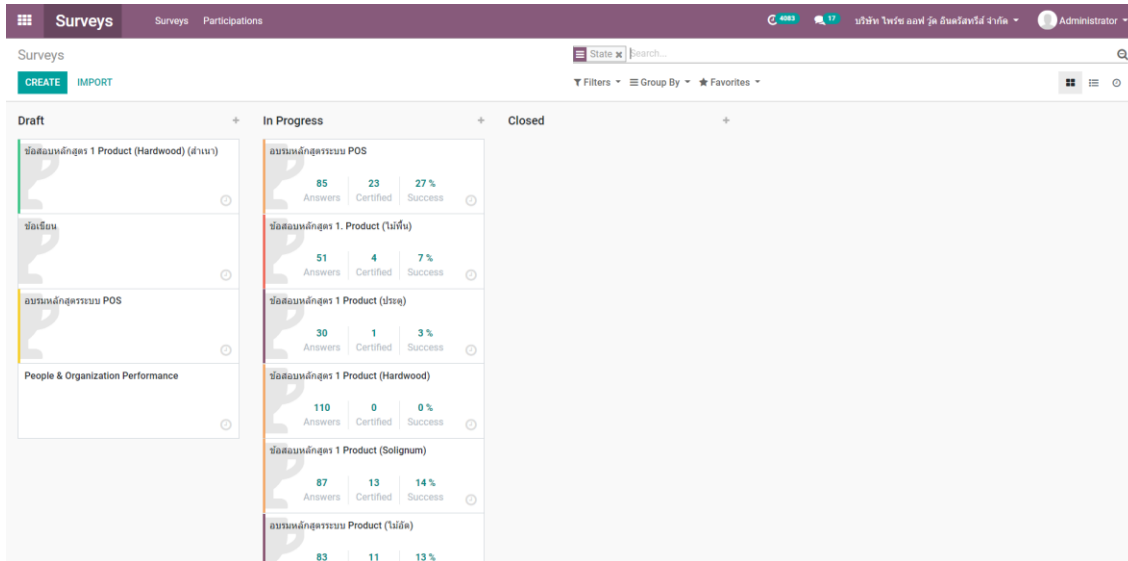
Surveys Surveys Participations 4083 17 บริษัท ไพร์ซ ออฟ วู้ด อินดรัสทรีส์ จำกัด Administrator

Surveys

State × Search...

CREATE IMPORT

Filters Group By Favorites

Draft

ข้อสอบหลักสูตร 1 Product (Hardwood) (สำเนา)

ข้อเขียน

อบรมหลักสูตรระบบ POS

People & Organization Performance

In Progress

อบรมหลักสูตรระบบ POS

85 Answers 23 Certified 27 % Success

ข้อสอบหลักสูตร 1. Product (ไม้พื้น)

51 Answers 4 Certified 7 % Success

ข้อสอบหลักสูตร 1 Product (ประตู)

30 Answers 1 Certified 3 % Success

ข้อสอบหลักสูตร 1 Product (Hardwood)

110 Answers 0 Certified 0 % Success

ข้อสอบหลักสูตร 1 Product (Solignum)

87 Answers 13 Certified 14 % Success

อบรมหลักสูตรระบบ Product (ไม้อัด)

83 11 13 %

Closed